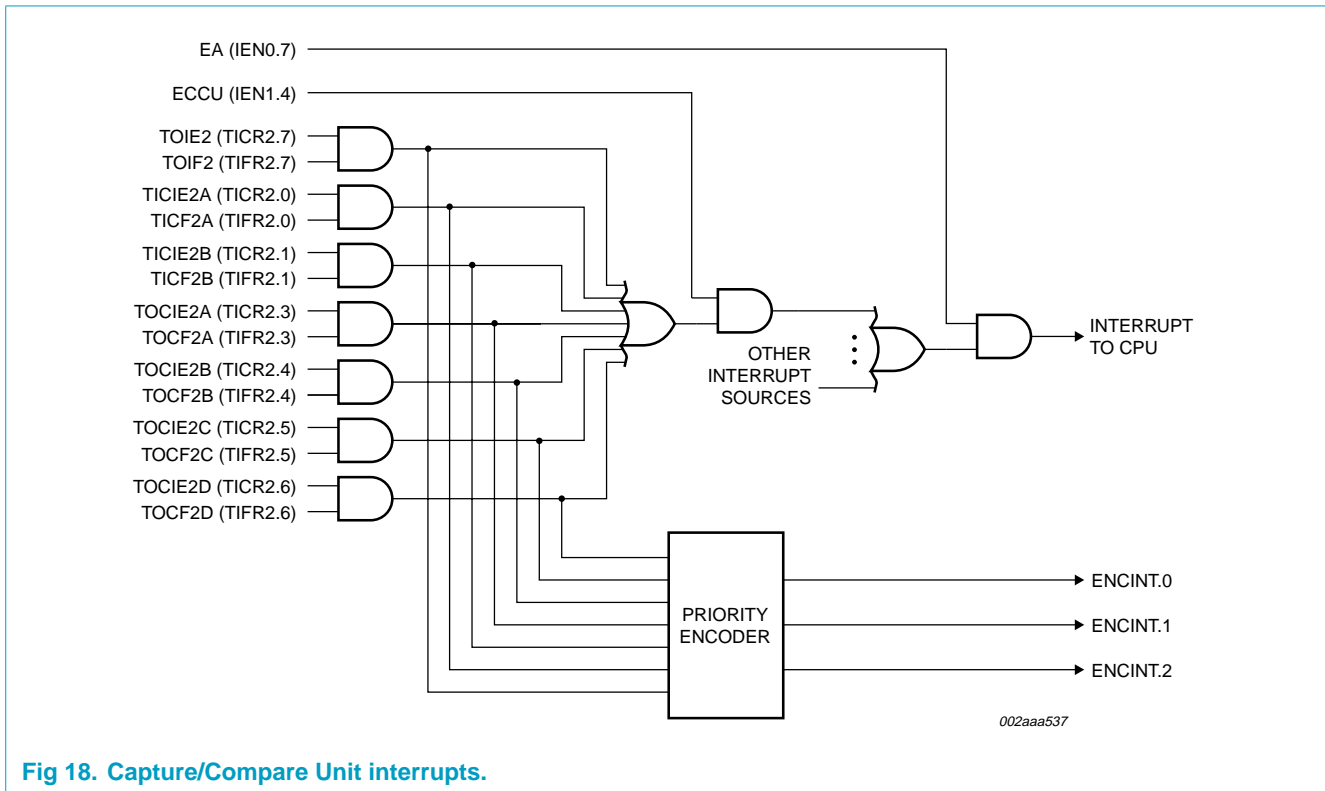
EA (IEN0.7)

ECCU (IEN1.4)

TOIE2 (TICR2.7)
TOIF2 (TIFR2.7)

TICIE2A (TICR2.0)
TICF2A (TIFR2.0)

TICIE2B (TICR2.1)
TICF2B (TIFR2.1)

TOCIE2A (TICR2.3)
TOCF2A (TIFR2.3)

TOCIE2B (TICR2.4)
TOCF2B (TIFR2.4)

TOCIE2C (TICR2.5)
TOCF2C (TIFR2.5)

TOCIE2D (TICR2.6)
TOCF2D (TIFR2.6)

OTHER INTERRUPT SOURCES

INTERRUPT TO CPU

PRIORITY ENCODER

ENCINT.0

ENCINT.1

ENCINT.2

002aaa537

Fig 18. Capture/Compare Unit interrupts.